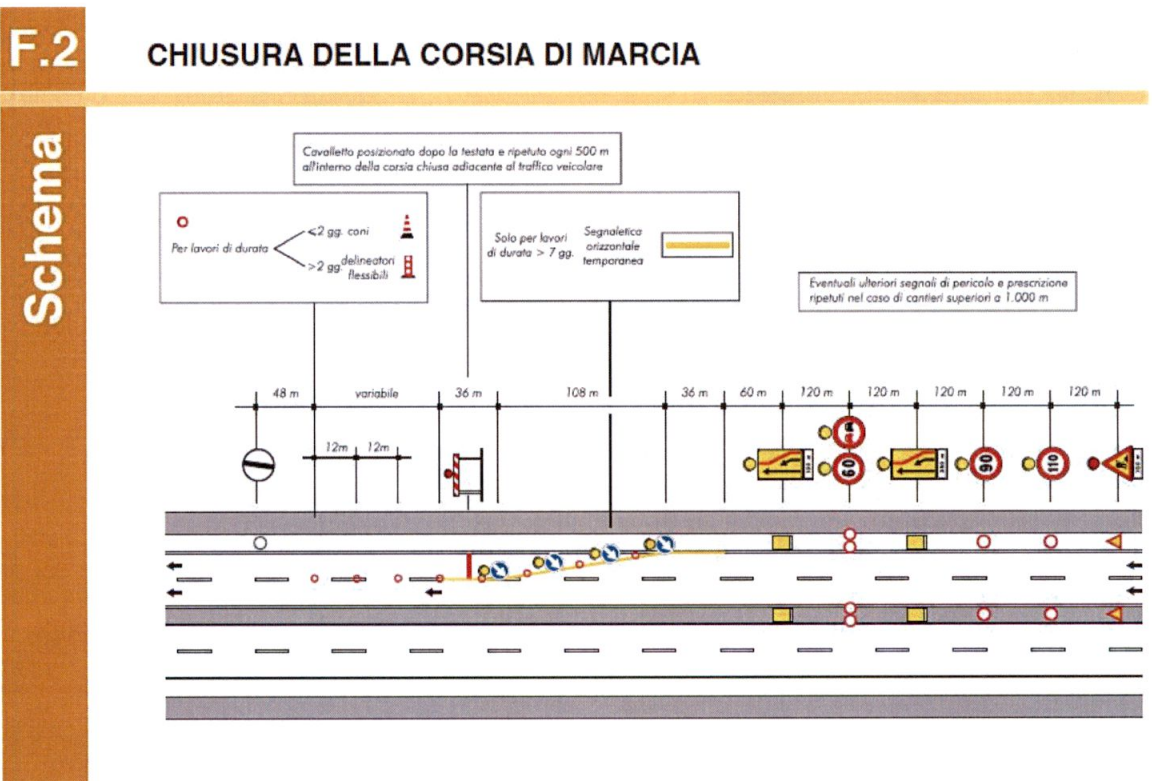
F.2

CHIUSURA DELLA CORSIA DI MARCIA

Schema

Cavalletto posizionato dopo la testata e ripetuto ogni 500 m all'interno della corsia chiusa adiacente al traffico veicolare

Per lavori di durata <2 gg. coni
>2 gg. delineatori flessibili

Solo per lavori di durata > 7 gg.
Segnaletica orizzontale temporanea

Eventuali ulteriori segnali di pericolo e prescrizione ripetuti nel caso di cantieri superiori a 1.000 m

48 m
variabile
36 m
108 m
36 m
60 m
120 m
120 m
120 m
120 m
120 m

12m
12m

60
90
110